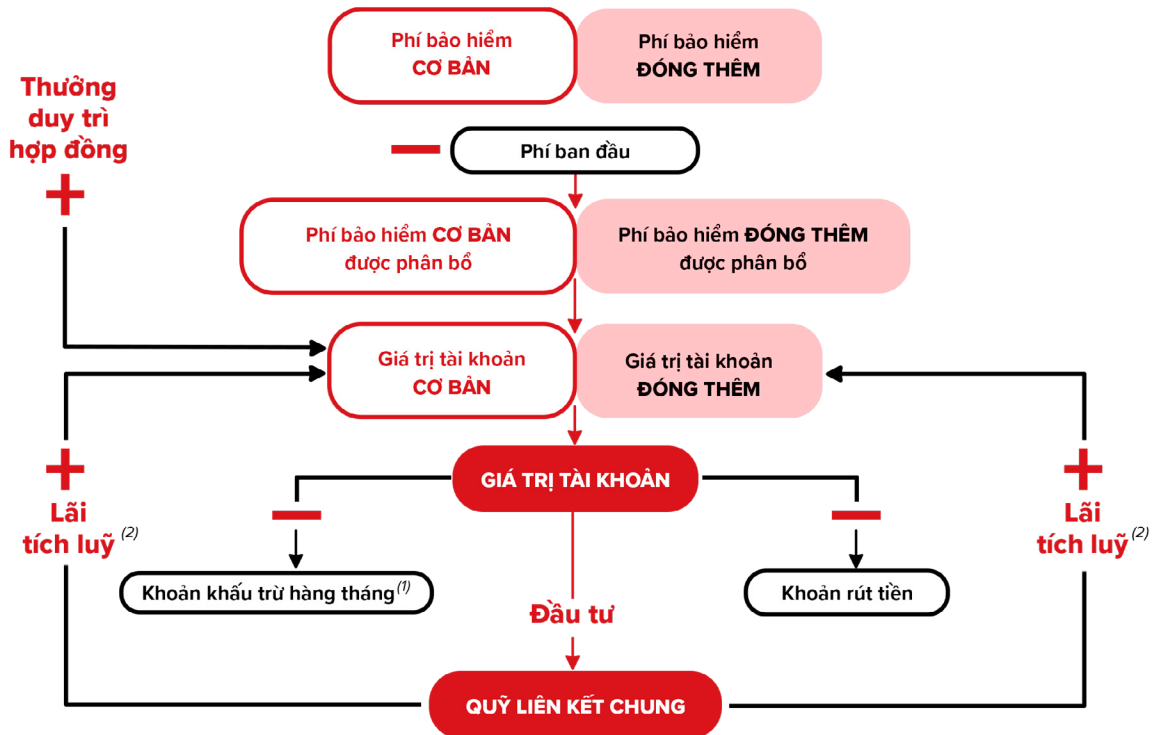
Phí bảo hiểm CƠ BẢN

Phí bảo hiểm ĐÓNG THÊM

Thưởng duy trì hợp đồng

+

−

Phí ban đầu

Phí bảo hiểm CƠ BẢN được phân bổ

Phí bảo hiểm ĐÓNG THÊM được phân bổ

Giá trị tài khoản CƠ BẢN

Giá trị tài khoản ĐÓNG THÊM

+

Lãi tích luỹ $^{(2)}$

GIÁ TRỊ TÀI KHOẢN

+

Lãi tích luỹ $^{(2)}$

−

−

Khoản khấu trừ hàng tháng$^{(1)}$

Khoản rút tiền

Đầu tư

QUỸ LIÊN KẾT CHUNG